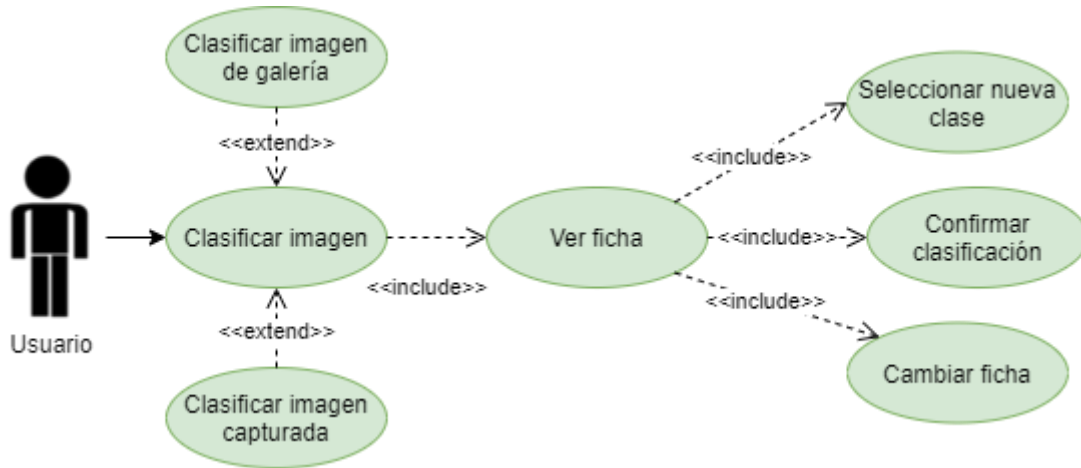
Clasificar imagen de galería

<<extend>>

Usuario

Clasificar imagen

<<include>>

<<extend>>

Clasificar imagen capturada

Ver ficha

<<include>>

Seleccionar nueva clase

<<include>>

Confirmar clasificación

<<include>>

Cambiar ficha